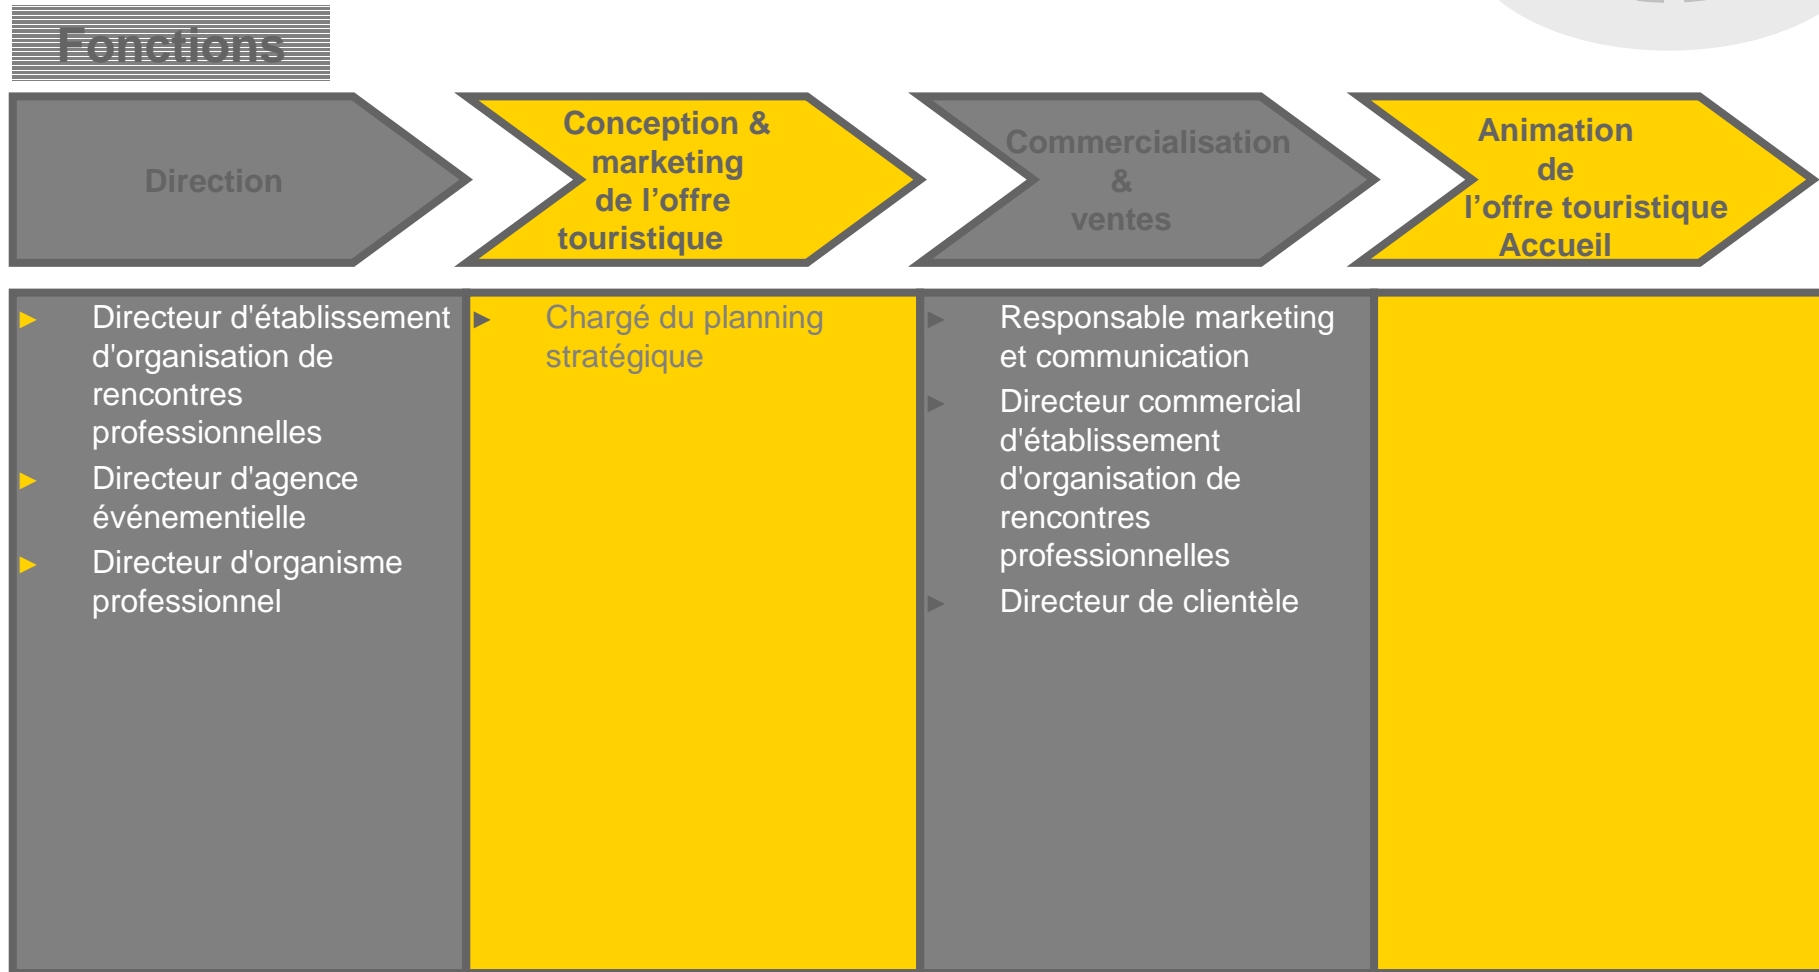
Fonctions

Direction

Conception & marketing de l’offre touristique

Commercialisation & ventes

Animation de l’offre touristique Accueil

Directeur d'établissement d'organisation de rencontres professionnelles
Directeur d'agence événementielle
Directeur d'organisme professionnel

Chargé du planning stratégique

Responsable marketing et communication
Directeur commercial d'établissement d'organisation de rencontres professionnelles
Directeur de clientèle